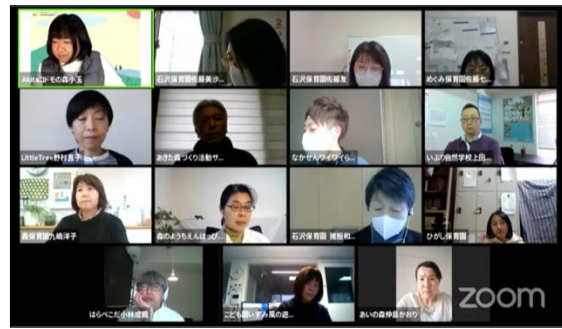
Akita森のこども小玉
石沢保育園佐藤美沙
石沢保育園佐藤友
めぐみ保育園佐藤七
LittleTree野村昌子
あきた森づくり活動サ
なかせんワイワイら
いぶり自然学校上田
森保育園九嶋洋子
森のようちえんはっぴ
石沢保育園 猪股和
ひがし保育園
はらぺこだ小林成
こども園いずみ風の遊
あいの森仲田かおり
zoom